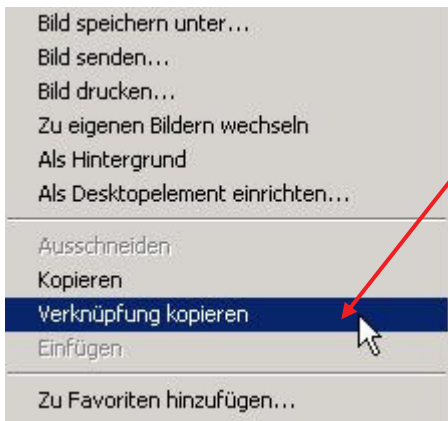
Bild speichern unter...
Bild senden...
Bild drucken...
Zu eigenen Bildern wechseln
Als Hintergrund
Als Desktopelement einrichten...

Ausschneiden
Kopieren
Verknüpfung kopieren
Einfügen

Zu Favoriten hinzufügen...